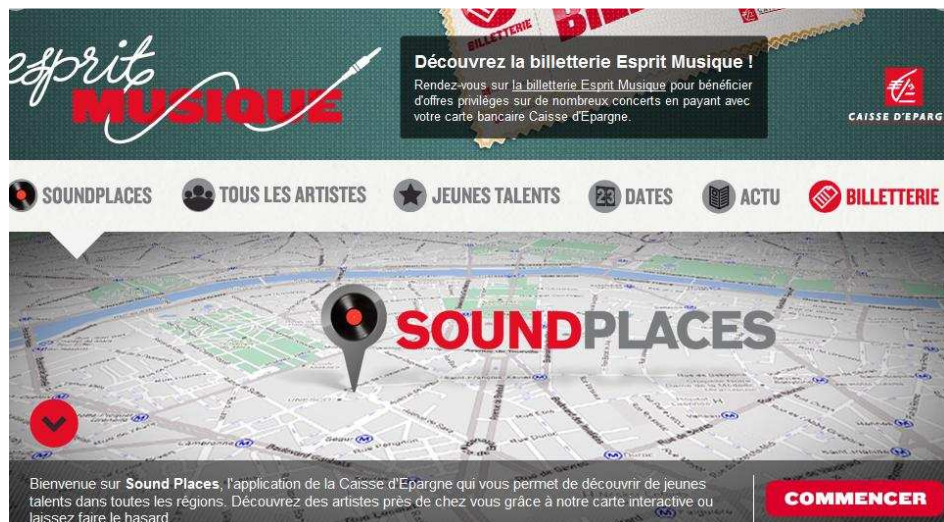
esprit MUSIQUE

BILLETTERIE

Découvrez la billetterie Esprit Musique !

Rendez-vous sur la billetterie Esprit Musique pour bénéficier d'offres privilèges sur de nombreux concerts en payant avec votre carte bancaire Caisse d'Epargne.

CAISSE D'EPARG

SOUNDPLACES TOUS LES ARTISTES JEUNES TALENTS 23 DATES ACTU BILLETTERIE

SOUNDPLACES

Bienvenue sur Sound Places, l'application de la Caisse d'Epargne qui vous permet de découvrir de jeunes talents dans toutes les régions. Découvrez des artistes près de chez vous grâce à notre carte interactive ou laissez faire le hasard

COMMENCER